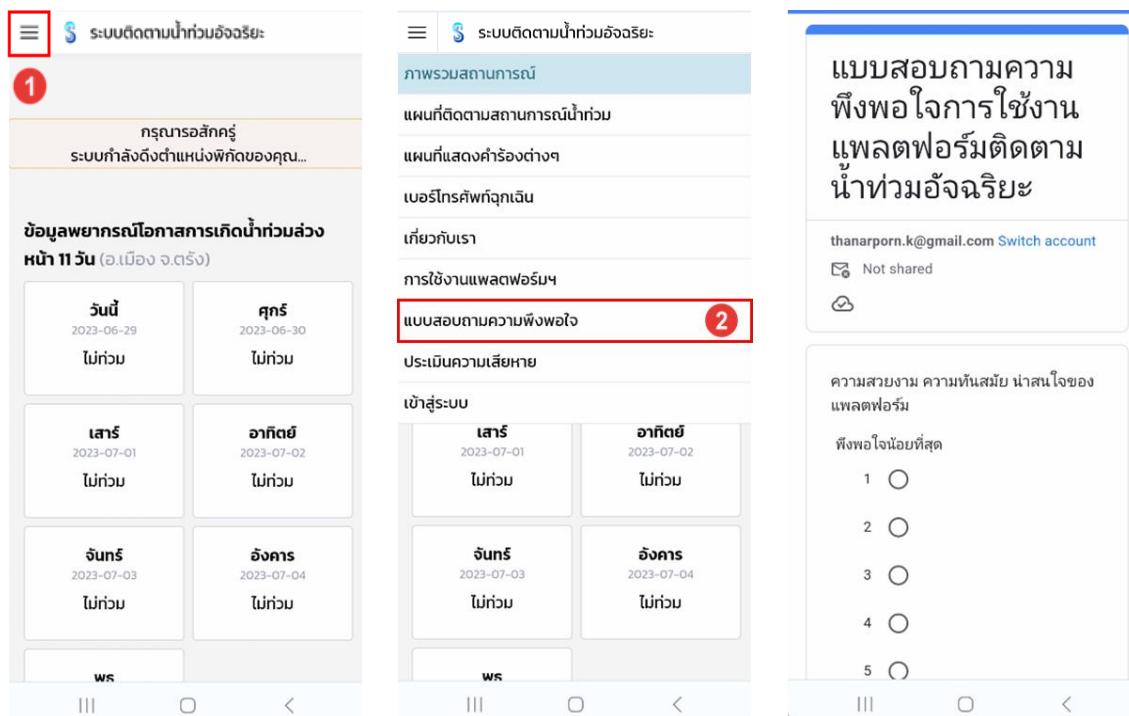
ระบบติดตามน้ำท่วมอัจฉริยะ

1

กรุณารอสักครู่
ระบบกำลังดึงตำแหน่งพิกัดของคุณ...

ข้อมูลพยากรณ์โอกาสการเกิดน้ำท่วมล่วงหน้า 11 วัน (อ.เมือง จ.ตรัง)

| วันนี้ 2023-06-29 ไม่ท่วม | ศุกร์ 2023-06-30 ไม่ท่วม |
|---|---|
| เสาร์ 2023-07-01 ไม่ท่วม | อาทิตย์ 2023-07-02 ไม่ท่วม |
| จันทร์ 2023-07-03 ไม่ท่วม | อังคาร 2023-07-04 ไม่ท่วม |
| พร | |

ระบบติดตามน้ำท่วมอัจฉริยะ

ภาพรวมสถานการณ์
แผนที่ติดตามสถานการณ์น้ำท่วม
แผนที่แสดงคำร้องต่างๆ
เบอร์โทรศัพท์ฉุกเฉิน
เกี่ยวกับเรา
การใช้งานแพลตฟอร์มฯ
แบบสอบถามความพึงพอใจ 2
ประเมินความเสียหาย
เข้าสู่ระบบ

| เสาร์ 2023-07-01 ไม่ท่วม | อาทิตย์ 2023-07-02 ไม่ท่วม |
|---|---|
| จันทร์ 2023-07-03 ไม่ท่วม | อังคาร 2023-07-04 ไม่ท่วม |
| พร | |

แบบสอบถามความพึงพอใจการใช้งานแพลตฟอร์มติดตามน้ำท่วมอัจฉริยะ

thanarporn.k@gmail.com Switch account
Not shared

ความสวยงาม ความทันสมัย น่าสนใจของแพลตฟอร์ม

พึงพอใจน้อยที่สุด
1
2
3
4
5